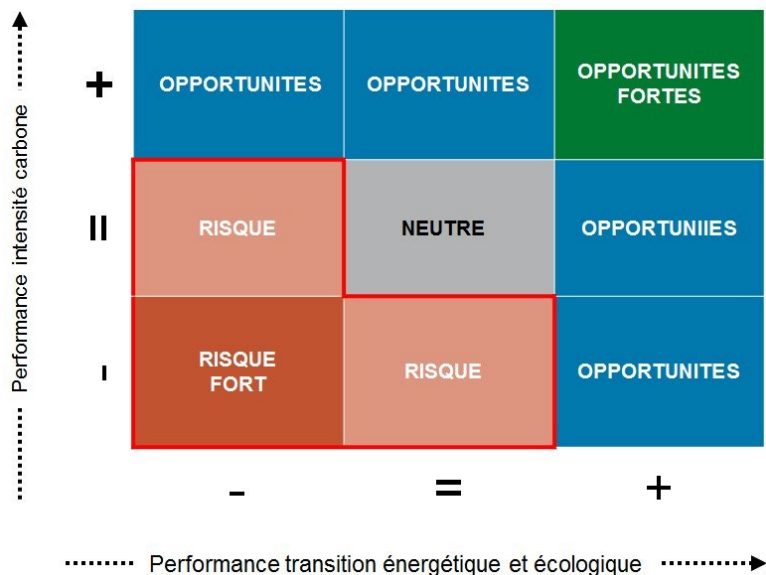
Performance intensité carbone

| | | | |
|---|---|---|---|
| + | OPPORTUNITES | OPPORTUNITES | OPPORTUNITES FORTES |
| = | RISQUE | NEUTRE | OPPORTUNIIES |
| - | RISQUE FORT | RISQUE | OPPORTUNITES |
| | - | = | + |

Performance transition énergétique et écologique